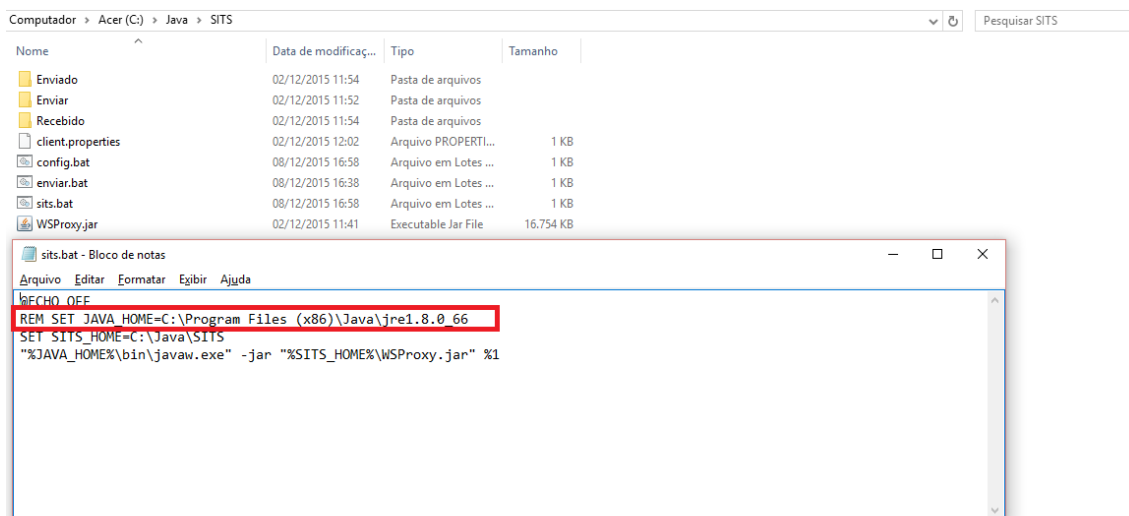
Computador › Acer (C:) › Java › SITS

Pesquisar SITS

| Nome | Data de modificaç... | Tipo | Tamanho |
|---|---|---|---|
| Enviado | 02/12/2015 11:54 | Pasta de arquivos | |
| Enviar | 02/12/2015 11:52 | Pasta de arquivos | |
| Recebido | 02/12/2015 11:54 | Pasta de arquivos | |
| client.properties | 02/12/2015 12:02 | Arquivo PROPERTI... | 1 KB |
| config.bat | 08/12/2015 16:58 | Arquivo em Lotes ... | 1 KB |
| enviar.bat | 08/12/2015 16:38 | Arquivo em Lotes ... | 1 KB |
| sits.bat | 08/12/2015 16:58 | Arquivo em Lotes ... | 1 KB |
| WSProxy.jar | 02/12/2015 11:41 | Executable Jar File | 16.754 KB |

sits.bat - Bloco de notas

Arquivo Editar Formatar Exibir Ajuda

@ECHO OFF
REM SET JAVA_HOME=C:\Program Files (x86)\Java\jre1.8.0_66
SET SITS_HOME=C:\Java\SITS
"%JAVA_HOME%\bin\javaw.exe" -jar "%SITS_HOME%\WSProxy.jar" %1